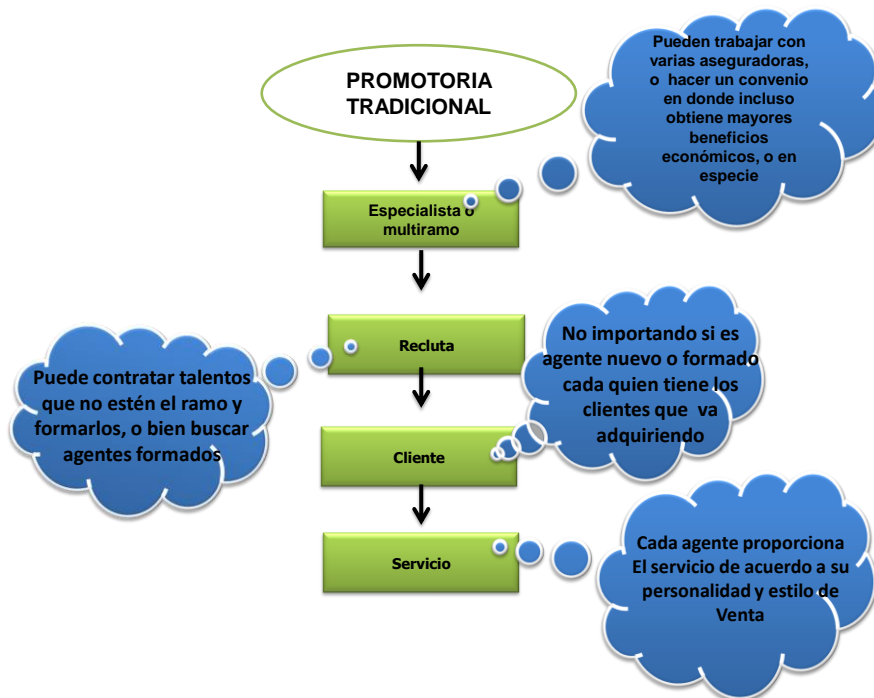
PROMOTORIA TRADICIONAL

Pueden trabajar con varias aseguradoras, o hacer un convenio en donde incluso obtiene mayores beneficios económicos, o en especie

Especialista o multiramo

Recluta

Puede contratar talentos que no estén el ramo y formarlos, o bien buscar agentes formados

No importando si es agente nuevo o formado cada quien tiene los clientes que va adquiriendo

Cliente

Servicio

Cada agente proporciona El servicio de acuerdo a su personalidad y estilo de Venta